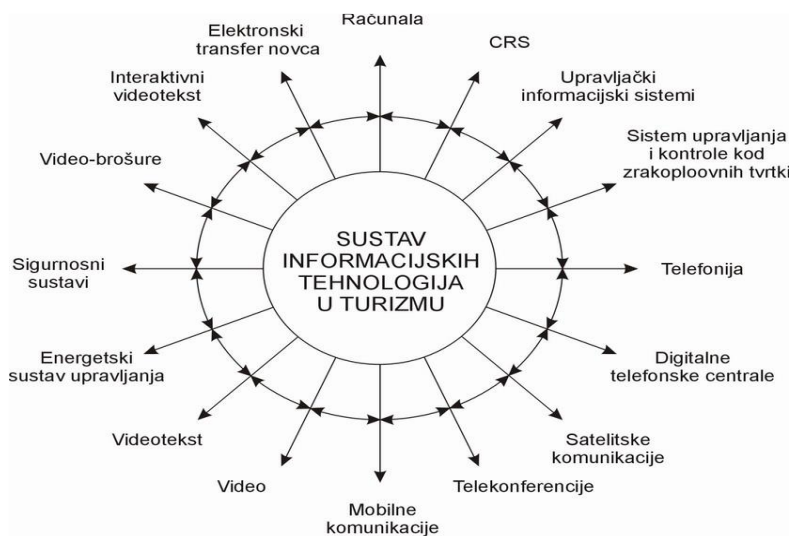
SUSTAV INFORMACIJSKIH TEHNOLOGIJA U TURIZMU

Računala

CRS

Upravljački informacijski sistemi

Sistem upravljanja i kontrole kod zrakoploovnih tvrtki

Telefonija

Digitalne telefonske centrale

Satelitske komunikacije

Telekonferencije

Mobilne komunikacije

Video

Videotekst

Energetski sustav upravljanja

Sigurnosni sustavi

Video-brošure

Interaktivni videotekst

Elektronski transfer novca